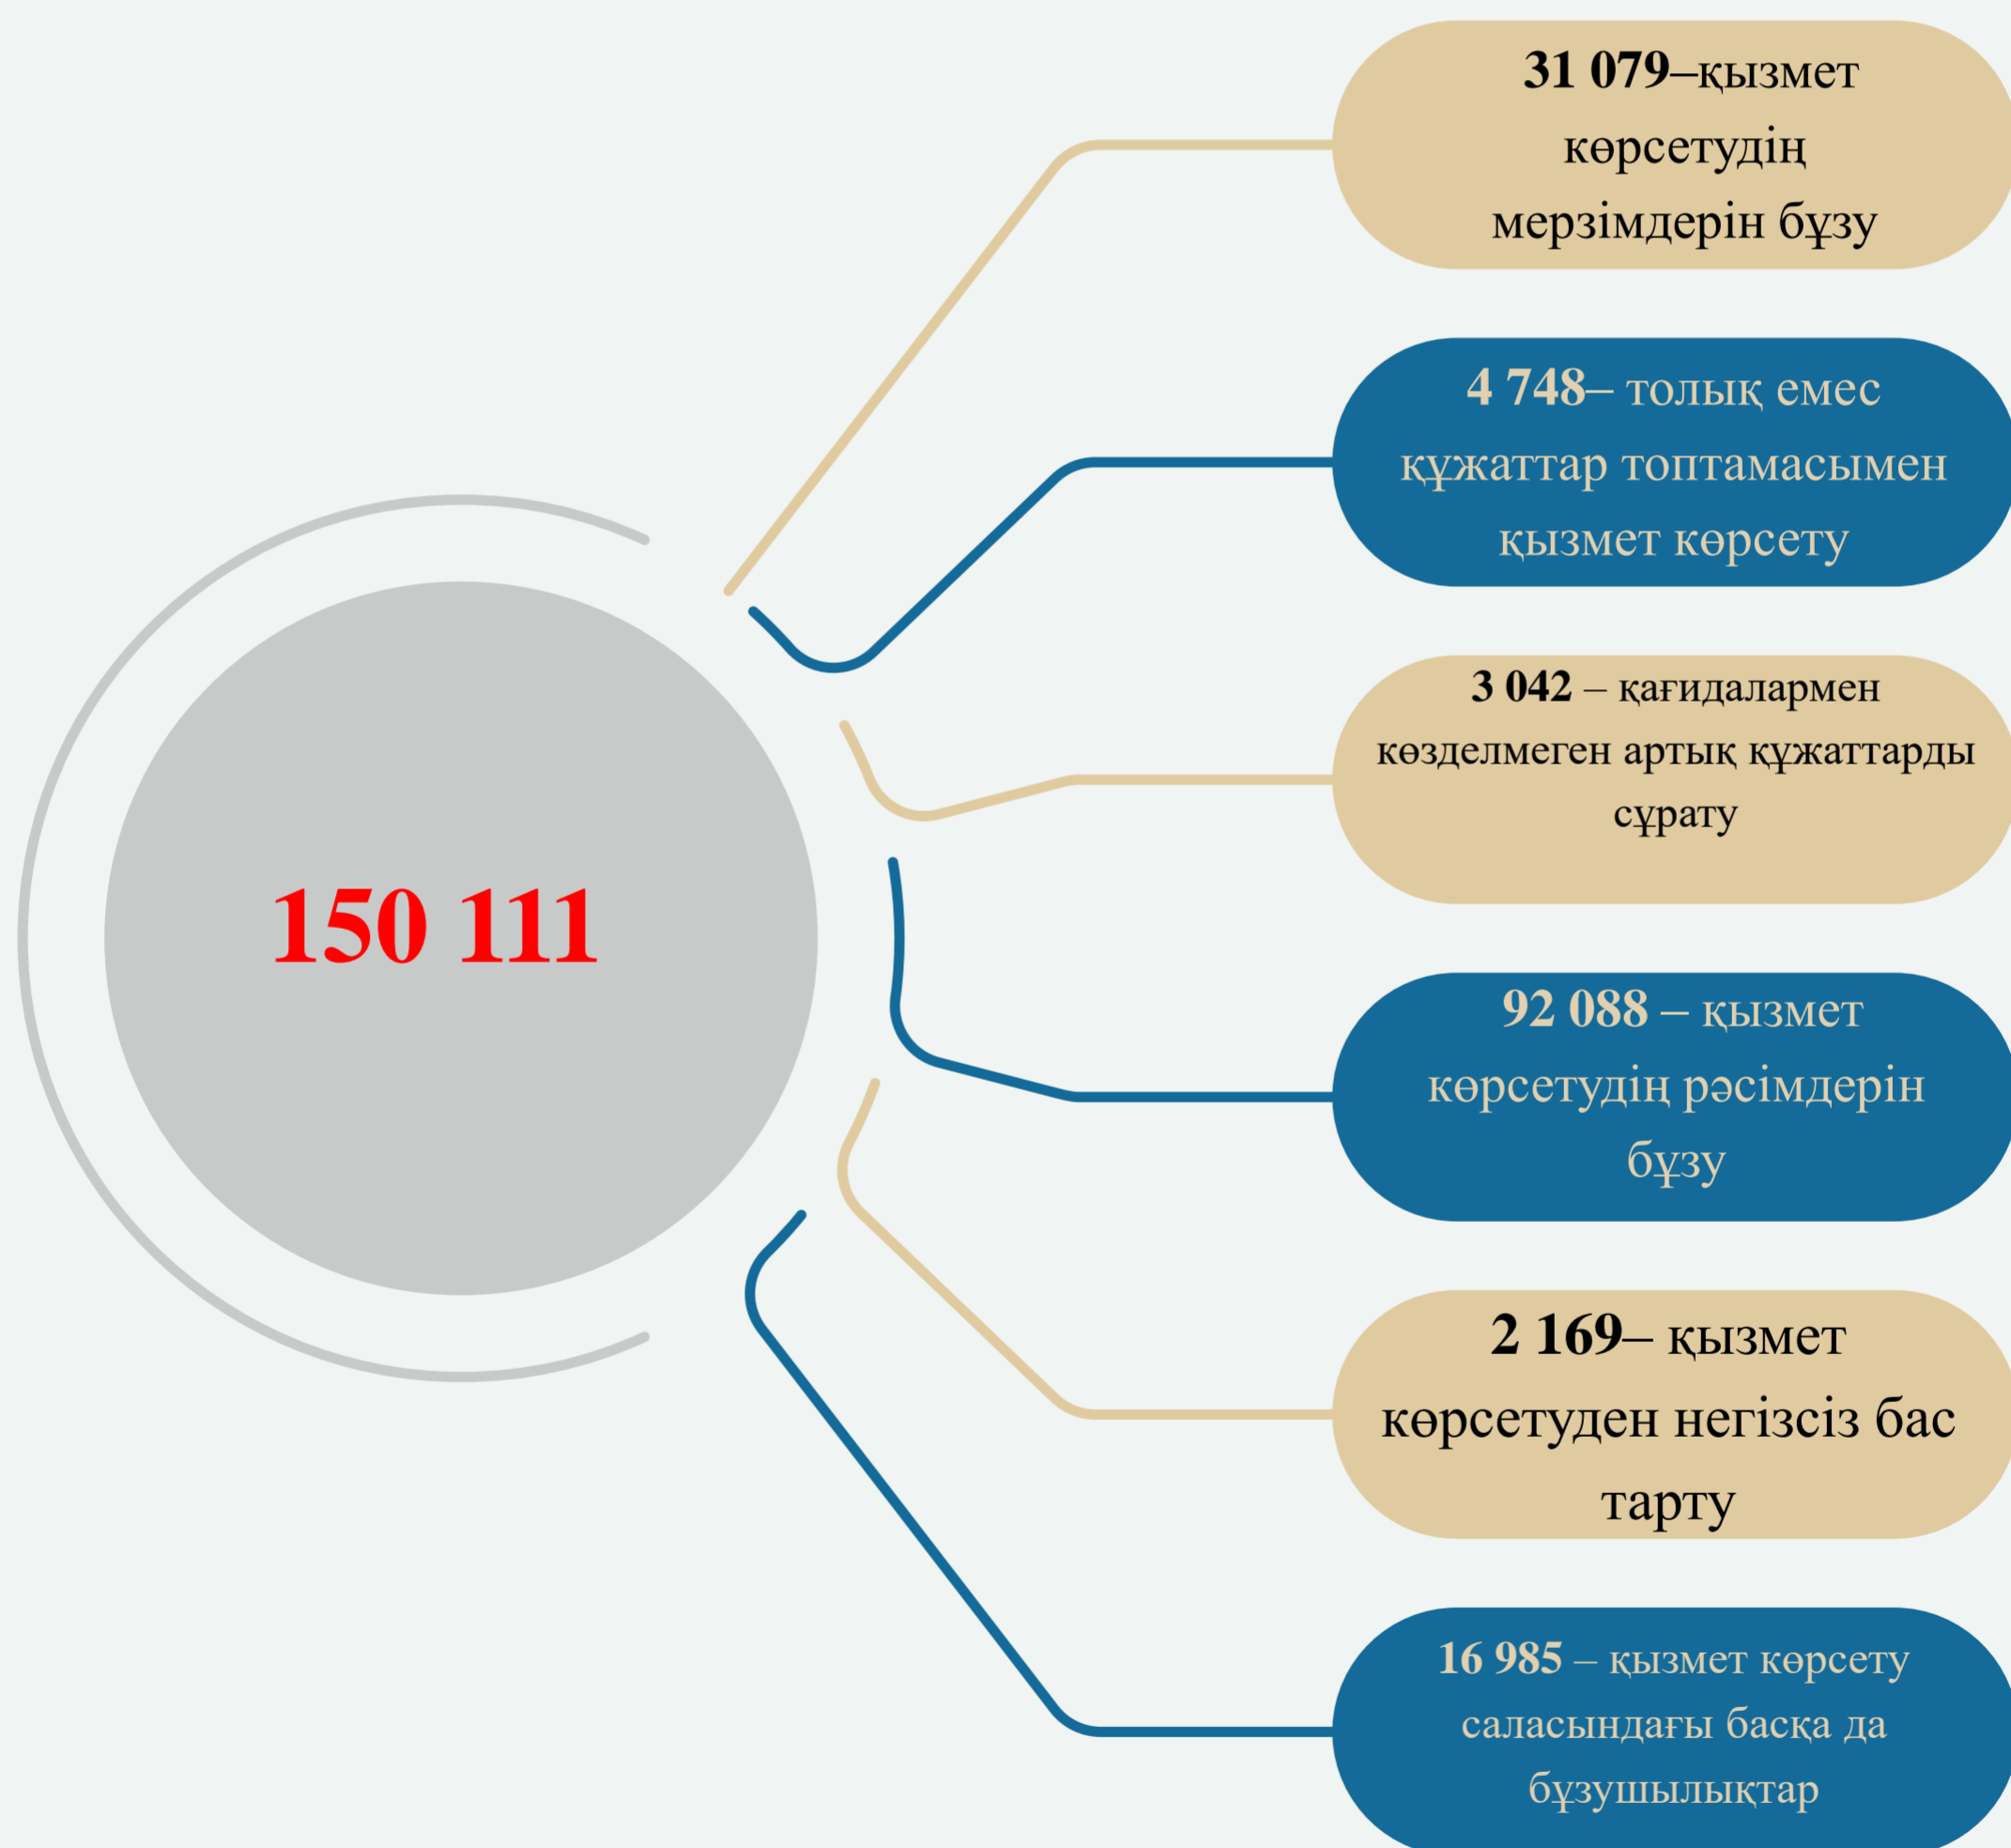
150 111

31 079–қызмет көрсетудің мерзімдерін бұзу

4 748– толық емес құжаттар топтамасымен қызмет көрсету

3 042 – қағидалармен көзделмеген артық құжаттарды сұрату

92 088 – қызмет көрсетудің рәсімдерін бұзу

2 169– қызмет көрсетуден негізсіз бас тарту

16 985 – қызмет көрсету саласындағы басқа да бұзушылықтар